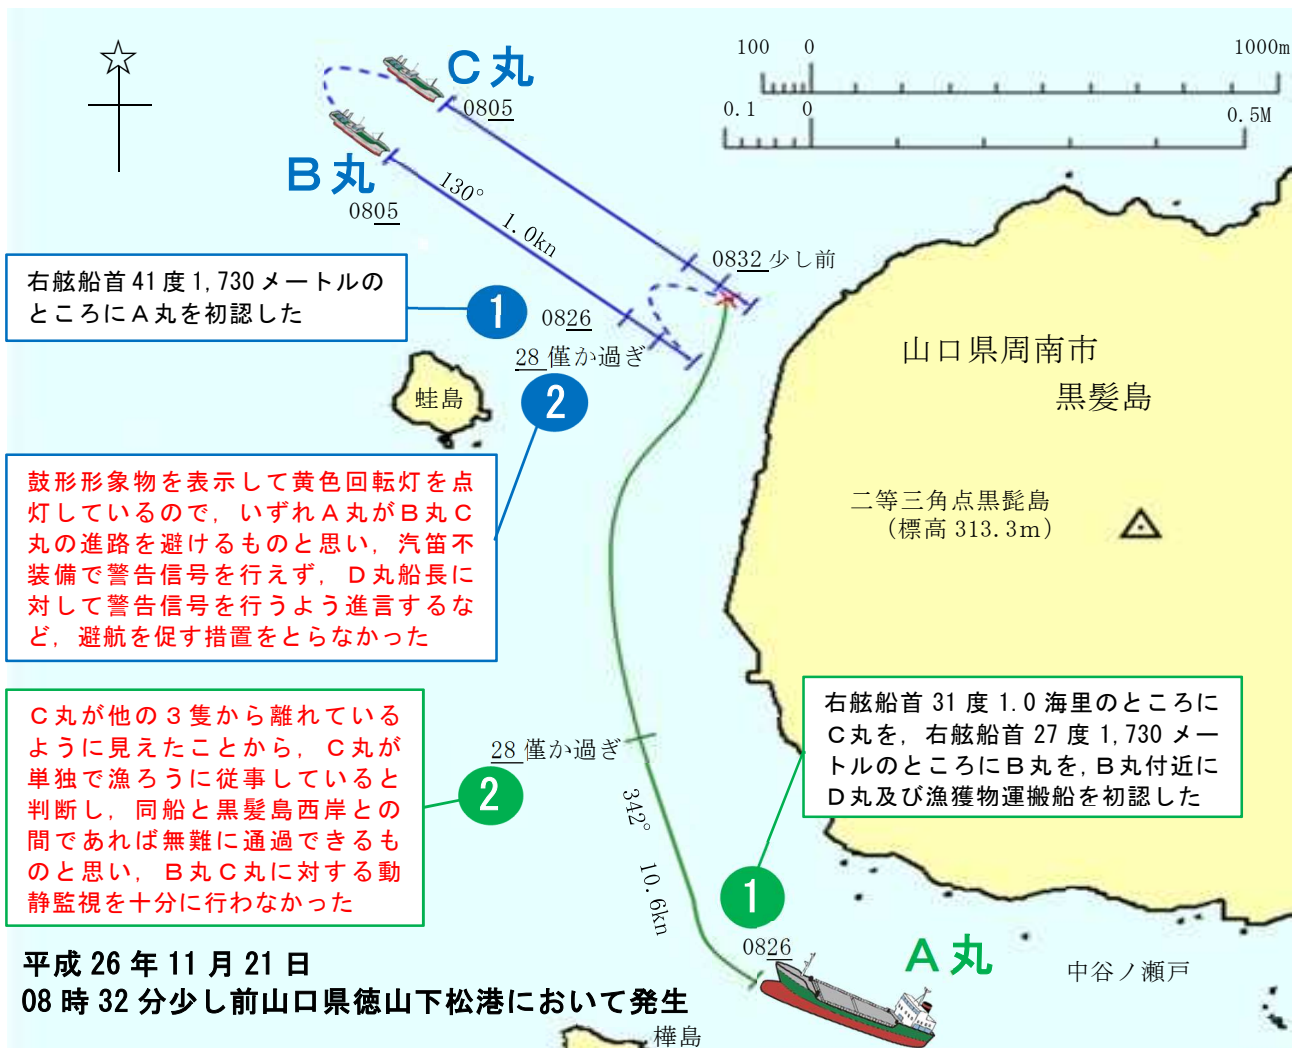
Ｃ丸
0805

Ｂ丸
0805

100　0　1000m
0.1　0　0.5M

130°
1.0kn

0832 少し前

右舷船首 41 度 1,730 メートルのところにＡ丸を初認した

1

0826

28 僅か過ぎ

2

蛙島

山口県周南市
黒髪島

鼓形形象物を表示して黄色回転灯を点灯しているので，いずれＡ丸がＢ丸Ｃ丸の進路を避けるものと思い，汽笛不装備で警告信号を行えず，Ｄ丸船長に対して警告信号を行うよう進言するなど，避航を促す措置をとらなかった

二等三角点黒髪島
（標高 313.3m）

Ｃ丸が他の３隻から離れているように見えたことから，Ｃ丸が単独で漁ろうに従事していると判断し，同船と黒髪島西岸との間であれば無難に通過できるものと思い，Ｂ丸Ｃ丸に対する動静監視を十分に行わなかった

28 僅か過ぎ

2

342°

10.6kn

右舷船首 31 度 1.0 海里のところにＣ丸を，右舷船首 27 度 1,730 メートルのところにＢ丸を，Ｂ丸付近にＤ丸及び漁獲物運搬船を初認した

1

0826

Ａ丸

中谷ノ瀬戸

平成 26 年 11 月 21 日
08 時 32 分少し前山口県徳山下松港において発生

樺島